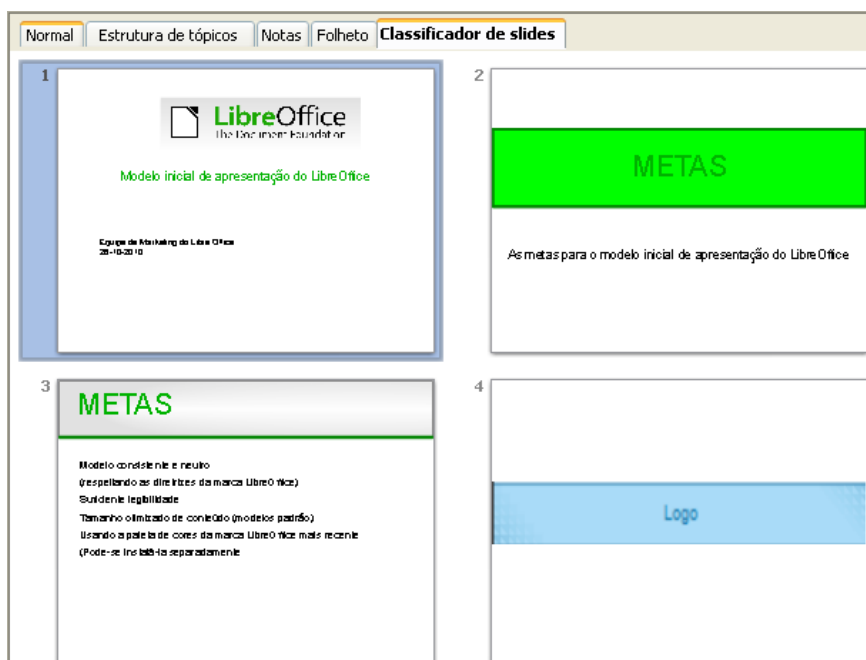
Normal | Estrutura de tópicos | Notas | Folheto | Classificador de slides

1

LibreOffice
The Document Foundation

Modelo inicial de apresentação do LibreOffice

Equipe de Marketing do LibreOffice
25-10-2010

2

METAS

As metas para o modelo inicial de apresentação do LibreOffice

3

METAS

Modelo consistente e neutro
(respeitando as diretrizes da marca LibreOffice)
Suficiente legibilidade
Tamanho otimizado de conteúdo (modelos padrão)
Usando a paleta de cores da marca LibreOffice mais recente
(Pode-se instalá-la separadamente

4

Logo